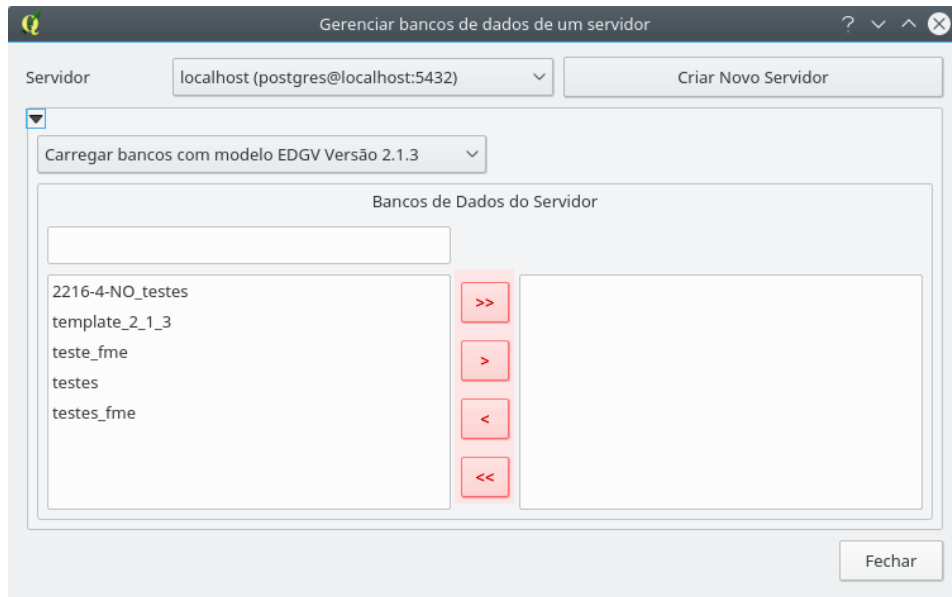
Gerenciar bancos de dados de um servidor

? ∨ ∧ ⊗

Servidor localhost (postgres@localhost:5432)

Criar Novo Servidor

Carregar bancos com modelo EDGV Versão 2.1.3

Bancos de Dados do Servidor

2216-4-NO_testes
template_2_1_3
teste_fme
testes
testes_fme

>>

>

<

<<

Fechar